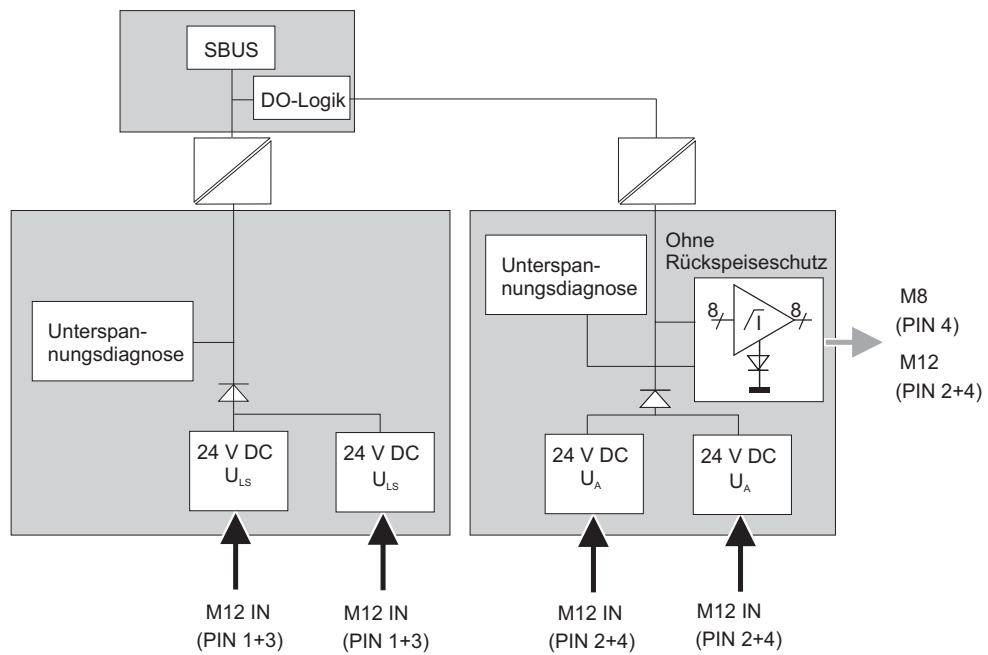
SBUS

DO-Logik

Unterspannungsdiagnose

24 V DC
$U_{LS}$

24 V DC
$U_{LS}$

M12 IN
(PIN 1+3)

M12 IN
(PIN 1+3)

Unterspannungsdiagnose

Ohne Rückspeiseschutz

8

8

M8
(PIN 4)
M12
(PIN 2+4)

24 V DC
$U_A$

24 V DC
$U_A$

M12 IN
(PIN 2+4)

M12 IN
(PIN 2+4)